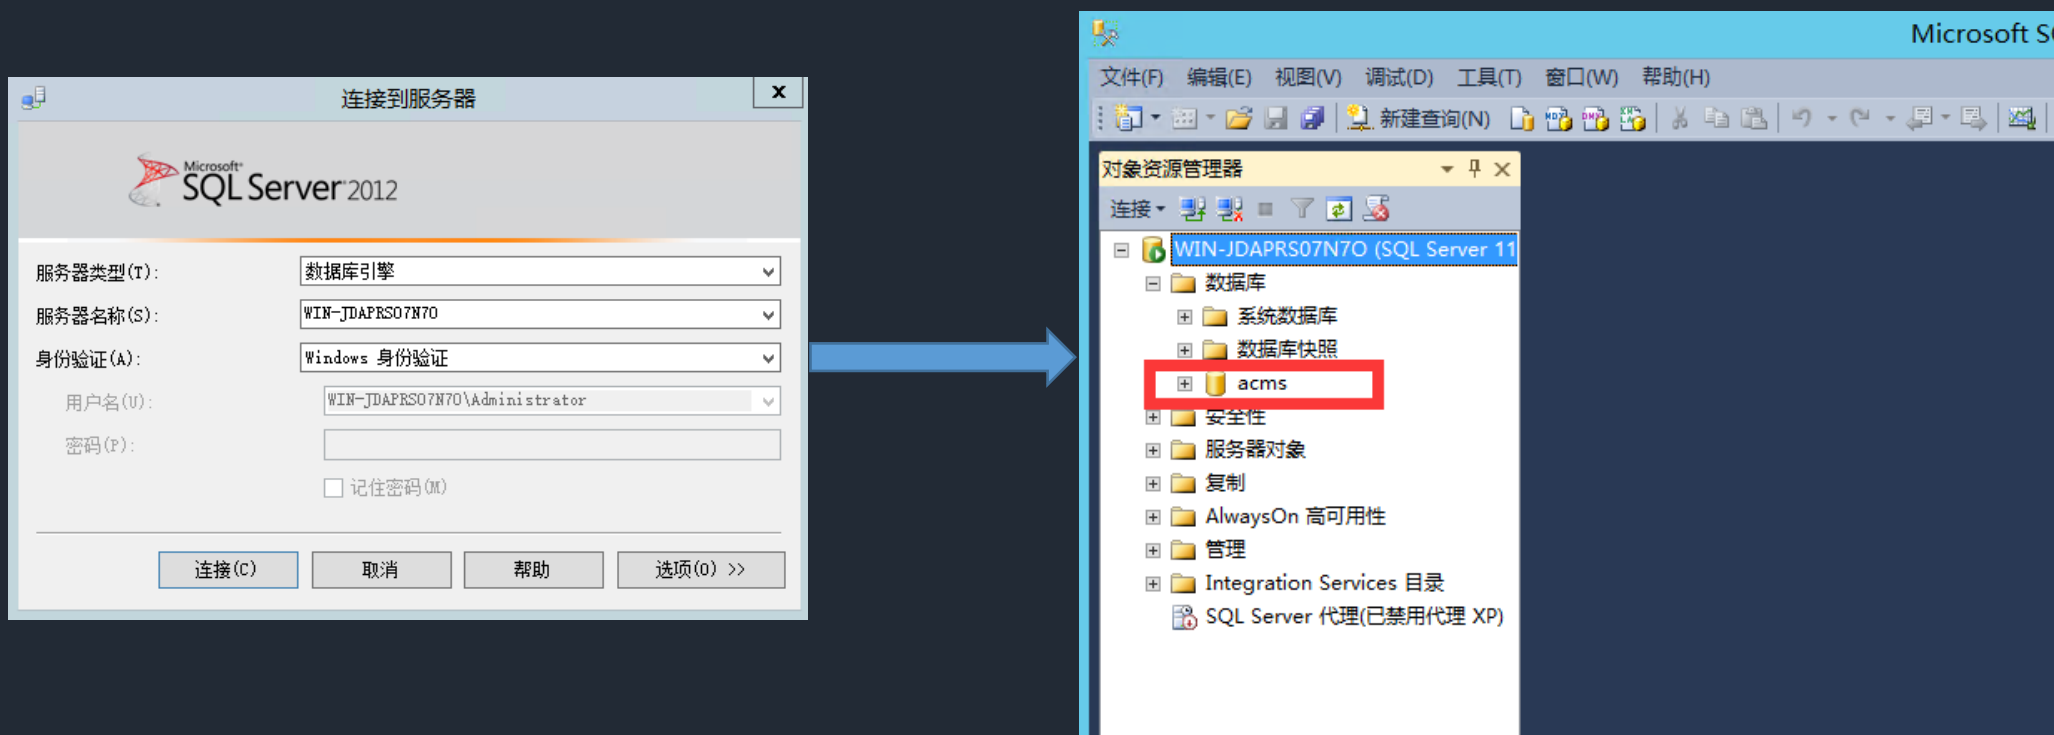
连接到服务器

Microsoft SQL Server 2012

服务器类型(T): 数据库引擎

服务器名称(S): WIN-JDAPRS07N70

身份验证(A): Windows 身份验证

用户名(U): WIN-JDAPRS07N70\Administrator

密码(P):

记住密码(M)

连接(C) 取消 帮助 选项(O) >>

Microsoft S

文件(F) 编辑(E) 视图(V) 调试(D) 工具(T) 窗口(W) 帮助(H)

新建查询(N)

对象资源管理器

连接

WIN-JDAPRS07N7O (SQL Server 11

数据库

系统数据库

数据库快照

acms

安全性

服务器对象

复制

AlwaysOn 高可用性

管理

Integration Services 目录

SQL Server 代理(已禁用代理 XP)